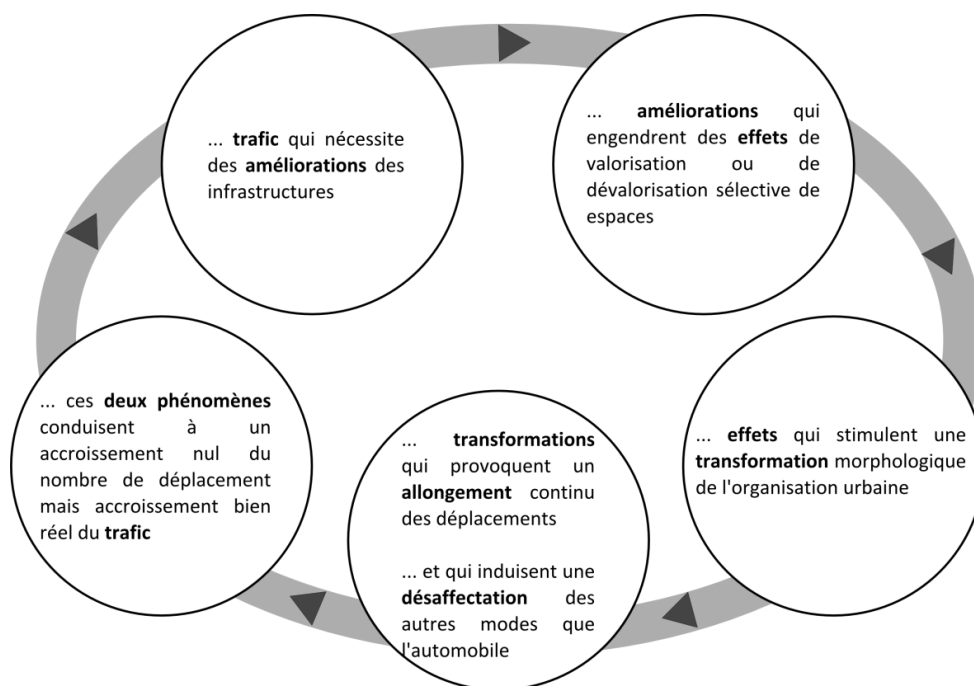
... trafic qui nécessite des améliorations des infrastructures

... améliorations qui engendrent des effets de valorisation ou de dévalorisation sélective de espaces

... effets qui stimulent une transformation morphologique de l'organisation urbaine

... transformations qui provoquent un allongement continu des déplacements

... et qui induisent une désaffectation des autres modes que l'automobile

... ces deux phénomènes conduisent à un accroissement nul du nombre de déplacement mais accroissement bien réel du trafic